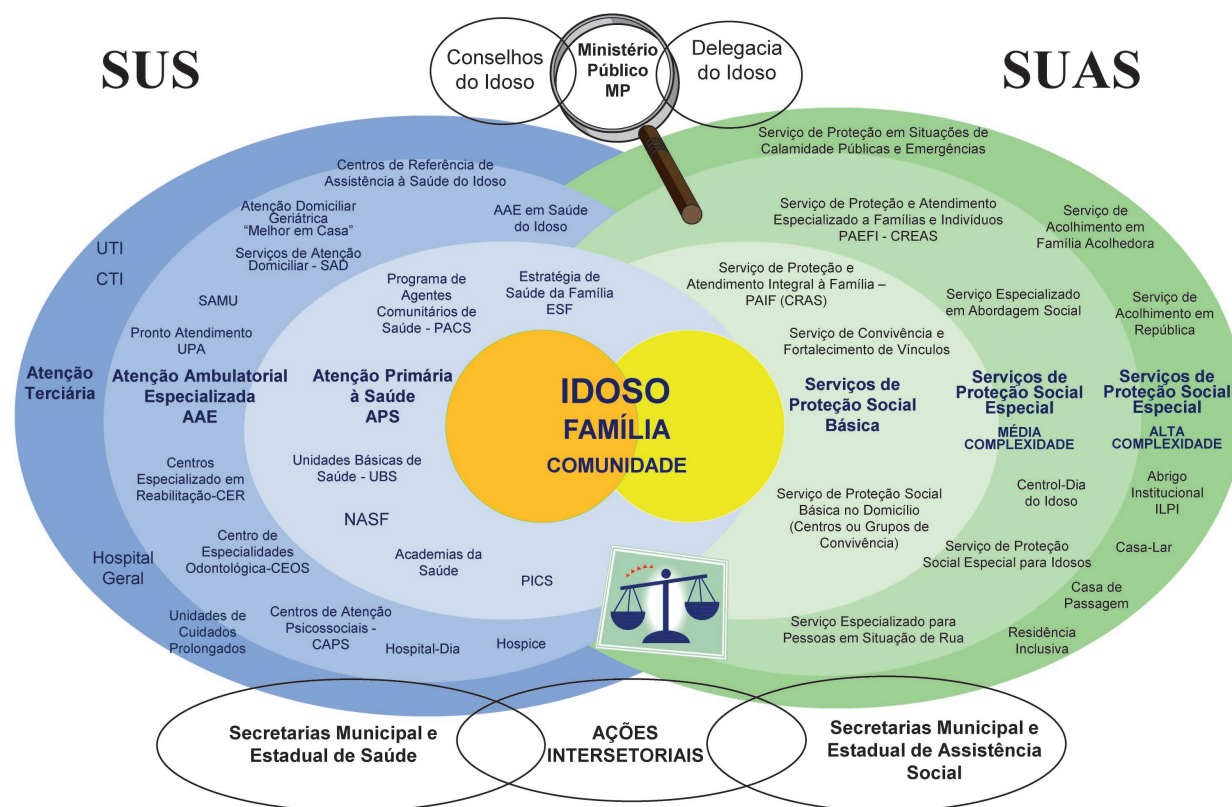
SUS

Conselhos do Idoso

Ministério Público MP

Delegacia do Idoso

SUAS

Centros de Referência de Assistência à Saúde do Idoso

Atenção Domiciliar Geriátrica "Melhor em Casa"

AAE em Saúde do Idoso

UTI

CTI

Serviços de Atenção Domiciliar - SAD

SAMU

Pronto Atendimento UPA

Programa de Agentes Comunitários de Saúde - PACS

Estratégia de Saúde da Família ESF

Atenção Terciária

Atenção Ambulatorial Especializada AAE

Atenção Primária à Saúde APS

IDOSO

FAMÍLIA

COMUNIDADE

Centros Especializado em Reabilitação-CER

Unidades Básicas de Saúde - UBS

NASF

Hospital Geral

Centro de Especialidades Odontológica-CEOS

Academias da Saúde

PICS

Unidades de Cuidados Prolongados

Centros de Atenção Psicossociais - CAPS

Hospital-Dia

Hospice

Serviço de Proteção em Situações de Calamidade Públicas e Emergências

Serviço de Proteção e Atendimento Especializado a Famílias e Indivíduos PAEFI - CREAS

Serviço de Acolhimento em Família Acolhedora

Serviço de Proteção e Atendimento Integral à Família – PAIF (CRAS)

Serviço Especializado em Abordagem Social

Serviço de Acolhimento em República

Serviço de Convivência e Fortalecimento de Vínculos

Serviços de Proteção Social Básica

Serviços de Proteção Social Especial
MÉDIA COMPLEXIDADE

Serviços de Proteção Social Especial
ALTA COMPLEXIDADE

Abrigo Institucional ILPI

Centrol-Dia do Idoso

Serviço de Proteção Social Básica no Domicílio (Centros ou Grupos de Convivência)

Serviço de Proteção Social Especial para Idosos

Casa-Lar

Casa de Passagem

Serviço Especializado para Pessoas em Situação de Rua

Residência Inclusiva

Secretarias Municipal e Estadual de Saúde

AÇÕES INTERSETORIAIS

Secretarias Municipal e Estadual de Assistência Social